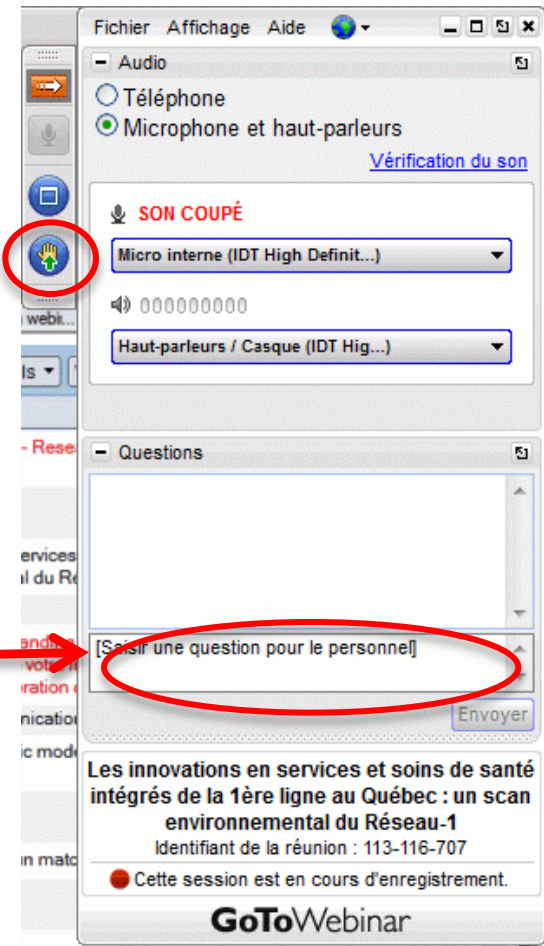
Fichier Affichage Aide

Audio

Téléphone

Microphone et haut-parleurs

Vérification du son

SON COUPÉ

Micro interne (IDT High Definit...)

Haut-parleurs / Casque (IDT Hig...)

webi...

ls

- Rese

ervices
al du Ré

andi
vota
ration

nicatio

ic mod

n mat

Questions

[Saisir une question pour le personnel]

Envoyer

Les innovations en services et soins de santé intégrés de la 1ère ligne au Québec : un scan environnemental du Réseau-1

Identifiant de la réunion : 113-116-707

Cette session est en cours d'enregistrement.

GoToWebinar